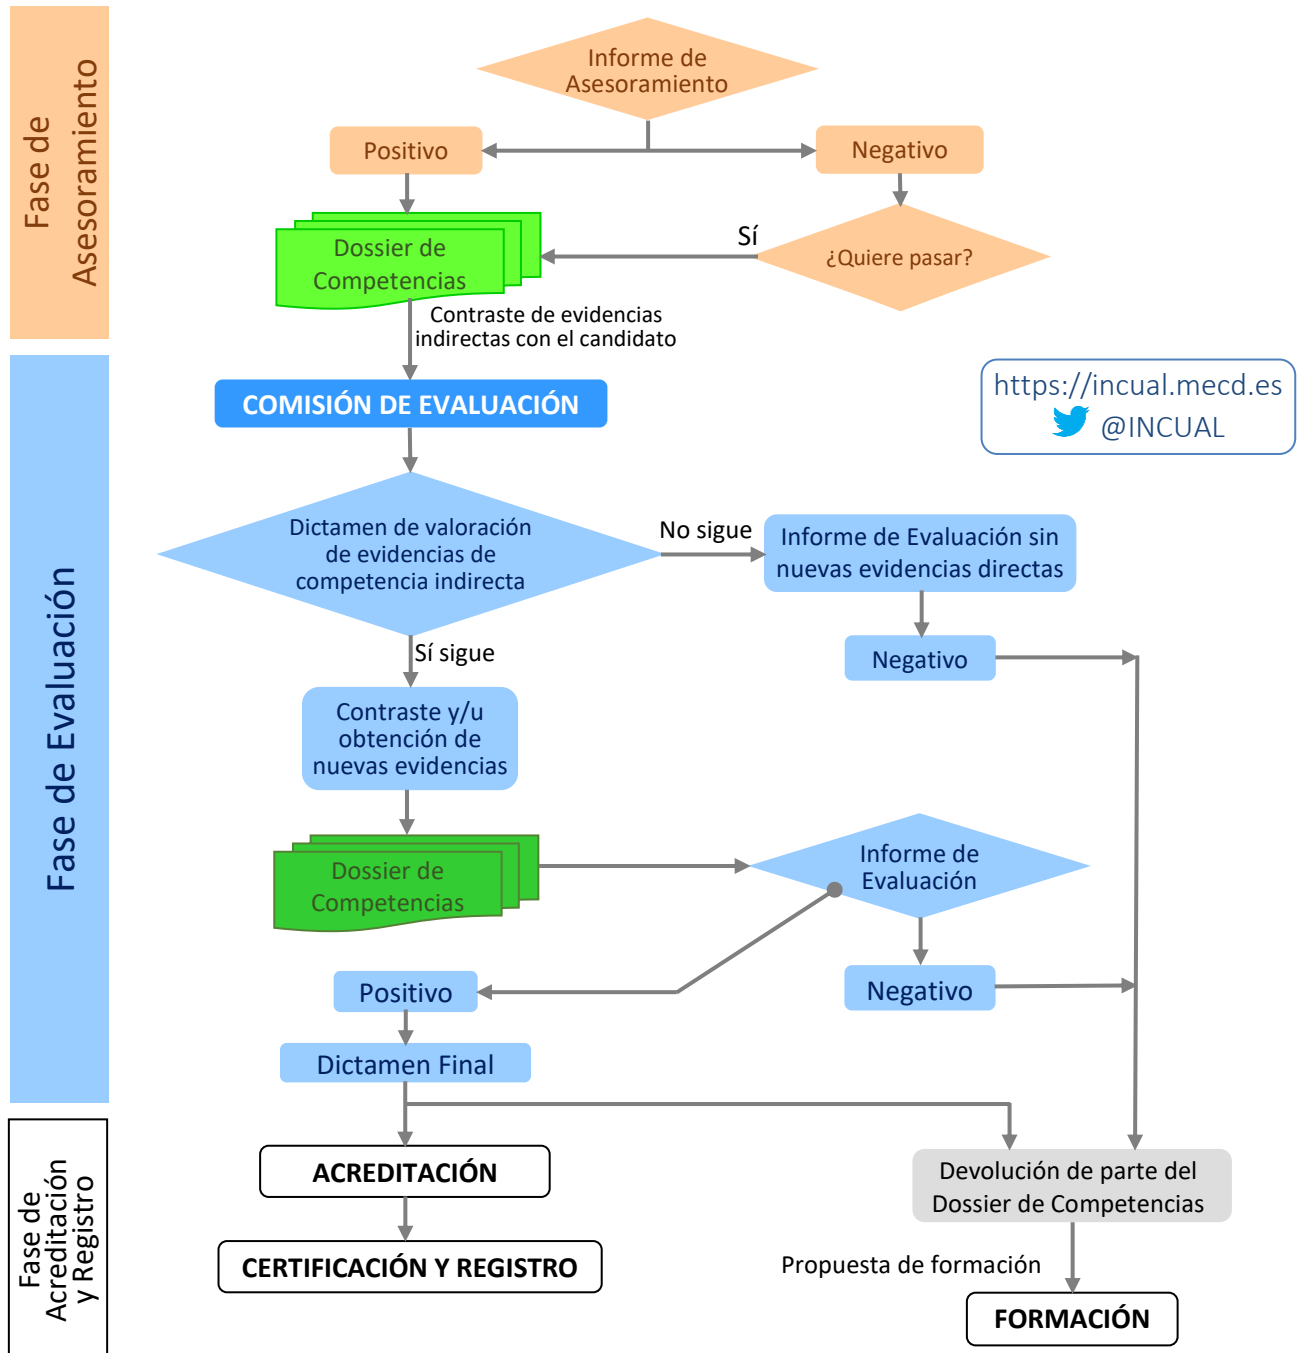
Fase de Asesoramiento

Informe de Asesoramiento

Positivo

Negativo

¿Quiere pasar?

Sí

Dossier de Competencias

Contraste de evidencias indirectas con el candidato

https://incual.mecd.es
@INCUAL

Fase de Evaluación

COMISIÓN DE EVALUACIÓN

Dictamen de valoración de evidencias de competencia indirecta

No sigue

Informe de Evaluación sin nuevas evidencias directas

Negativo

Sí sigue

Contraste y/u obtención de nuevas evidencias

Dossier de Competencias

Informe de Evaluación

Positivo

Negativo

Dictamen Final

Fase de Acreditación y Registro

ACREDITACIÓN

CERTIFICACIÓN Y REGISTRO

Devolución de parte del Dossier de Competencias

Propuesta de formación

FORMACIÓN